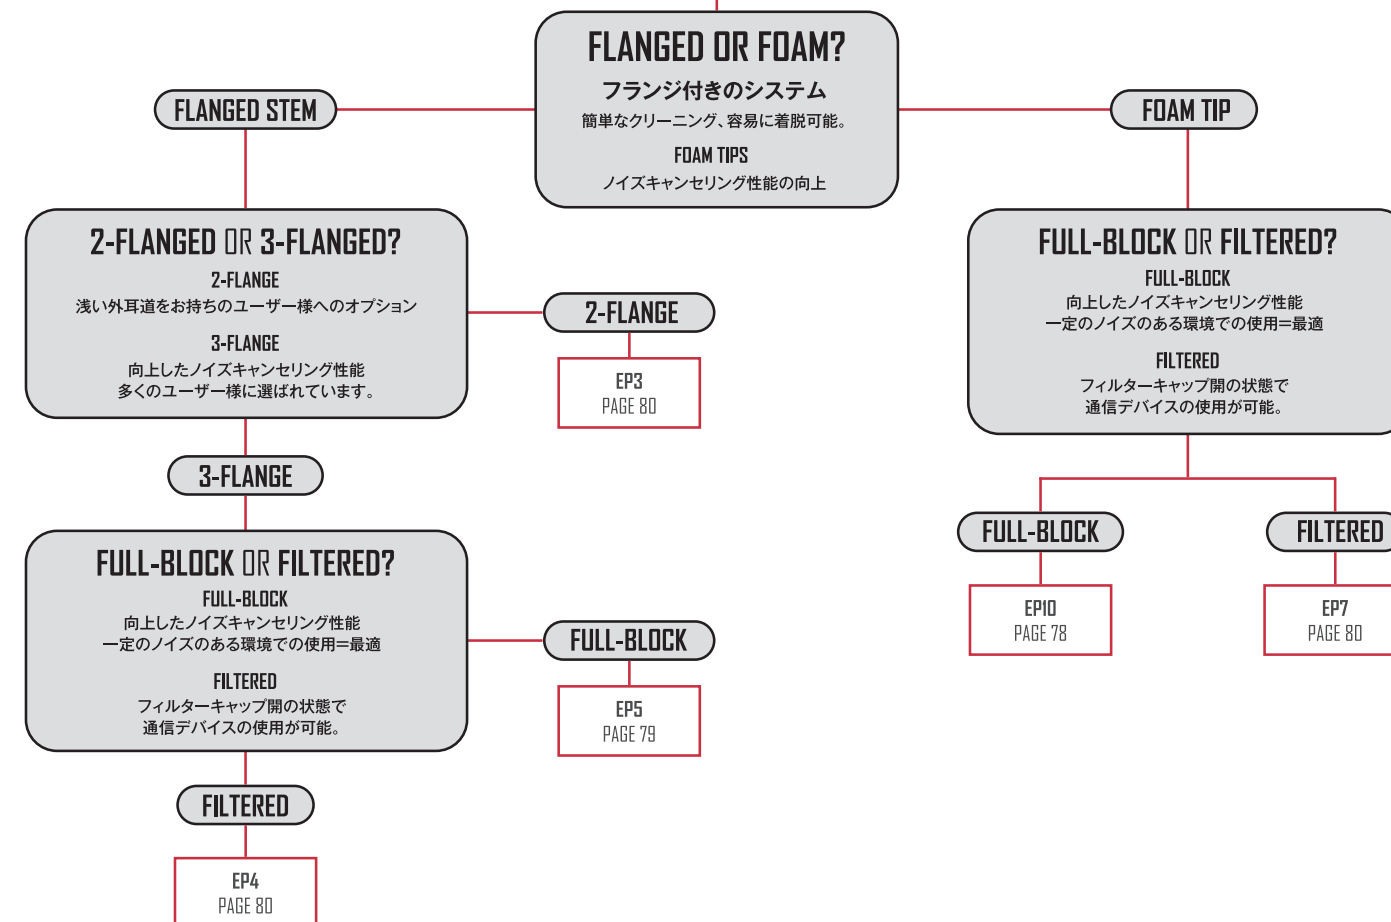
FLANGED OR FOAM?
フランジ付きのシステム
簡単なクリーニング、容易に着脱可能。
FOAM TIPS
ノイズキャンセリング性能の向上

FLANGED STEM

FOAM TIP

2-FLANGED OR 3-FLANGED?
2-FLANGE
浅い外耳道をお持ちのユーザー様へのオプション
3-FLANGE
向上したノイズキャンセリング性能
多くのユーザー様に選ばれています。

2-FLANGE

EP3
PAGE 80

FULL-BLOCK OR FILTERED?
FULL-BLOCK
向上したノイズキャンセリング性能
一定のノイズのある環境での使用=最適
FILTERED
フィルターキャップ開の状態で
通信デバイスの使用が可能。

FULL-BLOCK

EP10
PAGE 78

FILTERED

EP7
PAGE 80

3-FLANGE

FULL-BLOCK OR FILTERED?
FULL-BLOCK
向上したノイズキャンセリング性能
一定のノイズのある環境での使用=最適
FILTERED
フィルターキャップ開の状態で
通信デバイスの使用が可能。

FULL-BLOCK

EP5
PAGE 79

FILTERED

EP4
PAGE 80